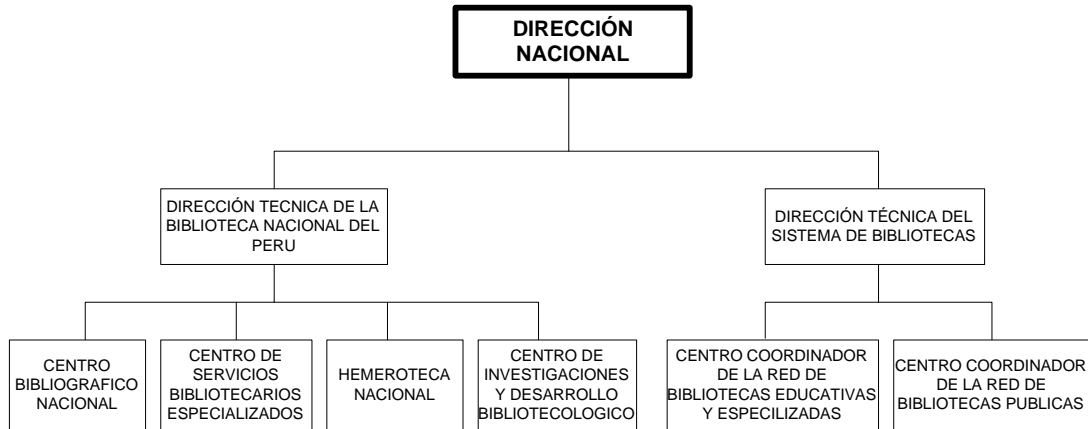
DIRECCIÓN NACIONAL

DIRECCIÓN TECNICA DE LA BIBLIOTECA NACIONAL DEL PERU

DIRECCIÓN TÉCNICA DEL SISTEMA DE BIBLIOTECAS

CENTRO BIBLIOGRAFICO NACIONAL

CENTRO DE SERVICIOS BIBLIOTECARIOS ESPECIALIZADOS

HEMEROTECA NACIONAL

CENTRO DE INVESTIGACIONES Y DESARROLLO BIBLIOTECOLOGICO

CENTRO COORDINADOR DE LA RED DE BIBLIOTECAS EDUCATIVAS Y ESPECILIZADAS

CENTRO COORDINADOR DE LA RED DE BIBLIOTECAS PUBLICAS